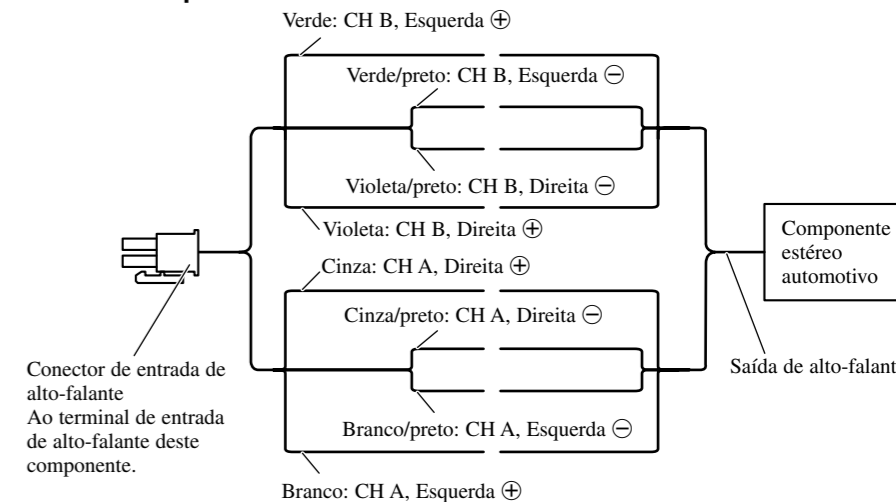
Verde: CH B, Esquerda ⊕

Verde/preto: CH B, Esquerda ⊖

Violeta/preto: CH B, Direita ⊖

Violeta: CH B, Direita ⊕

Cinza: CH A, Direita ⊕

Cinza/preto: CH A, Direita ⊖

Branco/preto: CH A, Esquerda ⊖

Branco: CH A, Esquerda ⊕

Conector de entrada de alto-falante
Ao terminal de entrada de alto-falante deste componente.

Componente estéreo automotivo

Saída de alto-falant